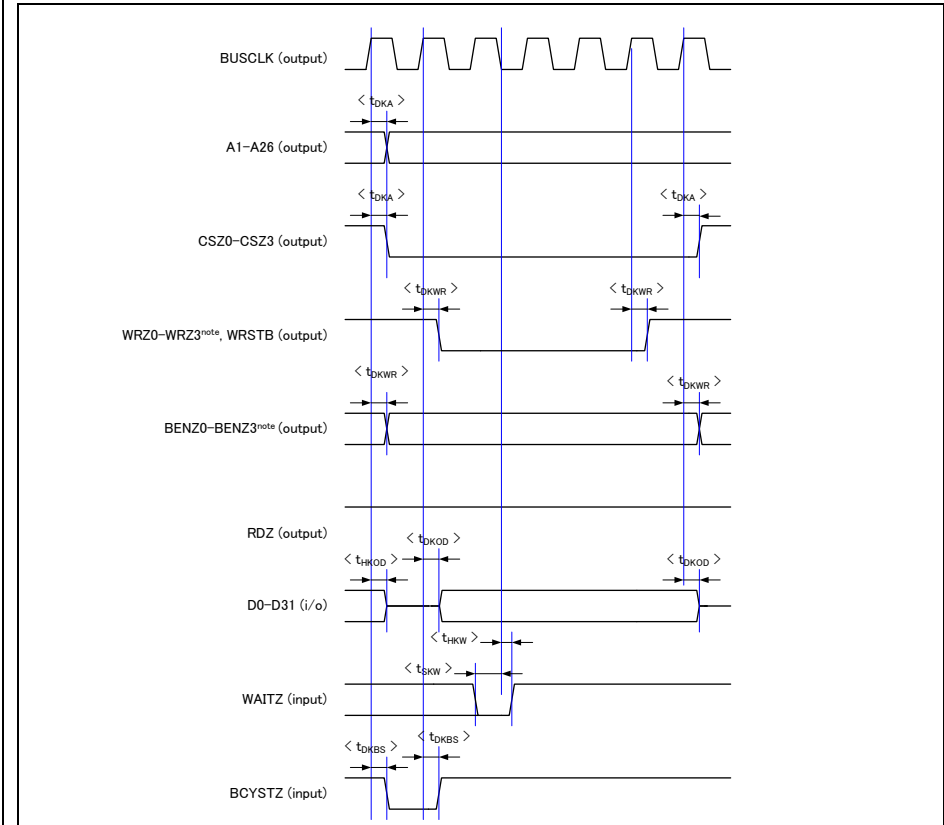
BUSCLK (output)

< $t_{DKA}$ >

A1–A26 (output)

< $t_{DKA}$ >

< $t_{DKA}$ >

CSZ0–CSZ3 (output)

< $t_{DKWR}$ >

< $t_{DKWR}$ >

WRZ0–WRZ3$^{note}$, WRSTB (output)

< $t_{DKWR}$ >

< $t_{DKWR}$ >

BENZ0–BENZ3$^{note}$ (output)

RDZ (output)

< $t_{DKOD}$ >

< $t_{HKOD}$ >

< $t_{DKOD}$ >

D0–D31 (i/o)

< $t_{HKW}$ >

< $t_{SKW}$ >

WAITZ (input)

< $t_{DKBS}$ >

< $t_{DKBS}$ >

BCYSTZ (input)